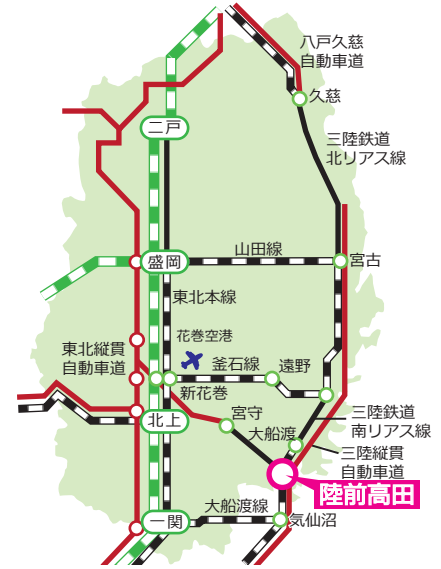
八戸久慈
自動車道

久慈

二戸

三陸鉄道
北リアス線

山田線

盛岡

宮古

東北本線

花巻空港

東北縦貫
自動車道

釜石線

遠野

新花巻

北上

宮守

大船渡

三陸鉄道
南リアス線

三陸縦貫
自動車道

陸前高田

大船渡線

一関

気仙沼